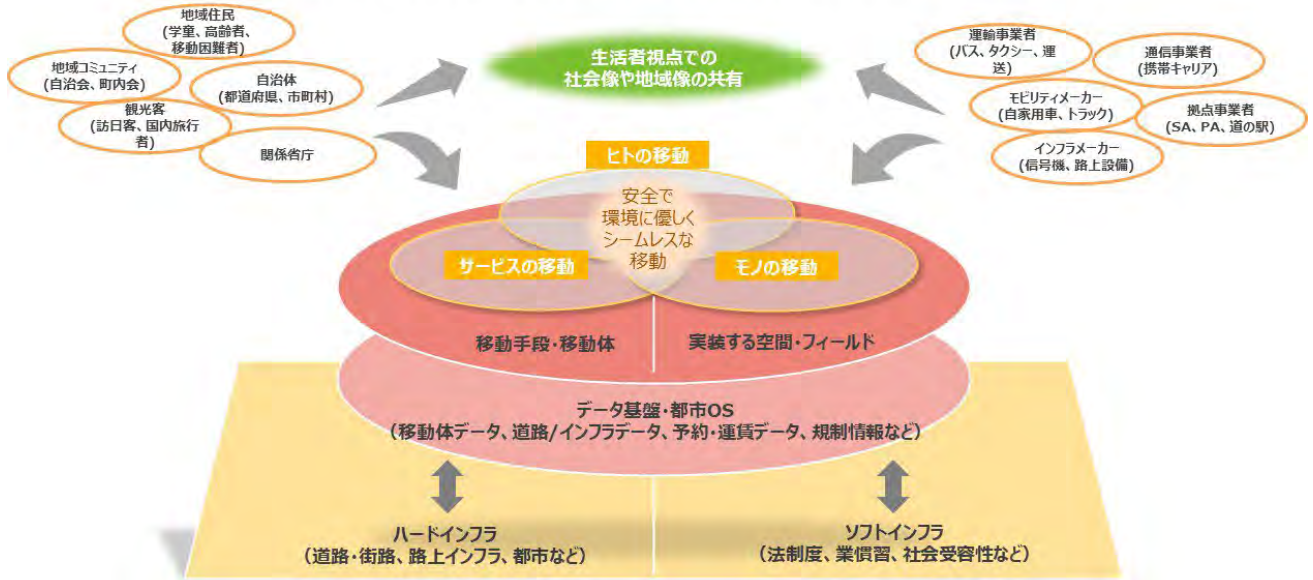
地域住民
（学童、高齢者、移動困難者）

地域コミュニティ
（自治会、町内会）

自治体
（都道府県、市町村）

観光客
（訪日客、国内旅行者）

関係省庁

生活者視点での
社会像や地域像の共有

運輸事業者
（バス、タクシー、運送）

通信事業者
（携帯キャリア）

モビリティメーカー
（自家用車、トラック）

拠点事業者
（SA、PA、道の駅）

インフラメーカー
（信号機、路上設備）

ヒトの移動

安全で
環境に優しく
シームレスな
移動

サービスの移動

モノの移動

移動手段・移動体

実装する空間・フィールド

データ基盤・都市OS
（移動体データ、道路/インフラデータ、予約・運賃データ、規制情報など）

ハードインフラ
（道路・街路、路上インフラ、都市など）

ソフトインフラ
（法制度、業慣習、社会受容性など）